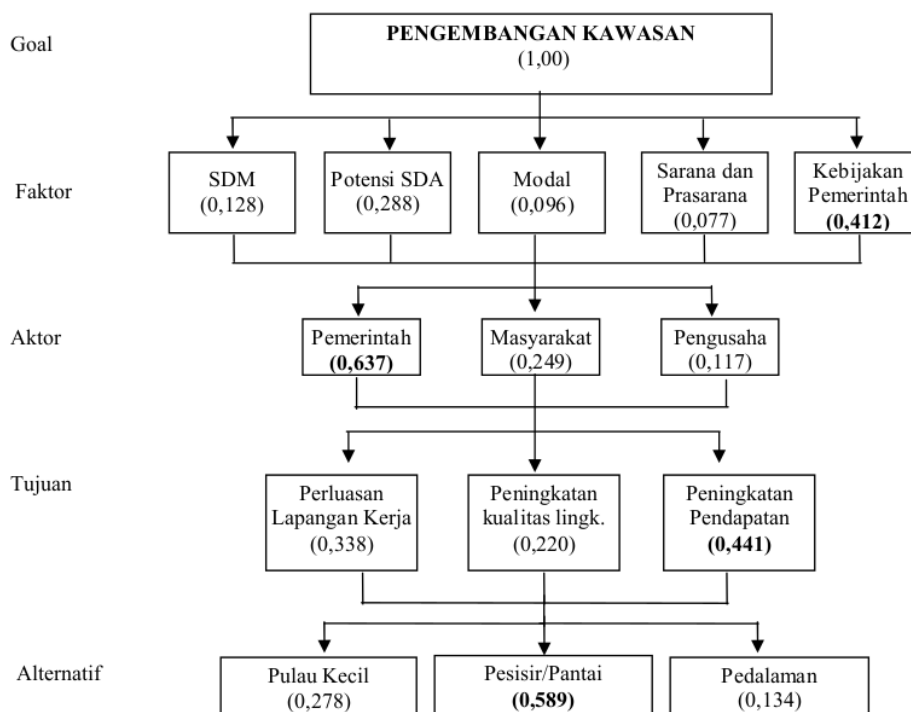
Goal

PENGEMBANGAN KAWASAN
(1,00)

Faktor

SDM
(0,128)

Potensi SDA
(0,288)

Modal
(0,096)

Sarana dan Prasarana
(0,077)

Kebijakan Pemerintah
(0,412)

Aktor

Pemerintah
(0,637)

Masyarakat
(0,249)

Pengusaha
(0,117)

Tujuan

Perluasan Lapangan Kerja
(0,338)

Peningkatan kualitas lingk.
(0,220)

Peningkatan Pendapatan
(0,441)

Alternatif

Pulau Kecil
(0,278)

Pesisir/Pantai
(0,589)

Pedalaman
(0,134)